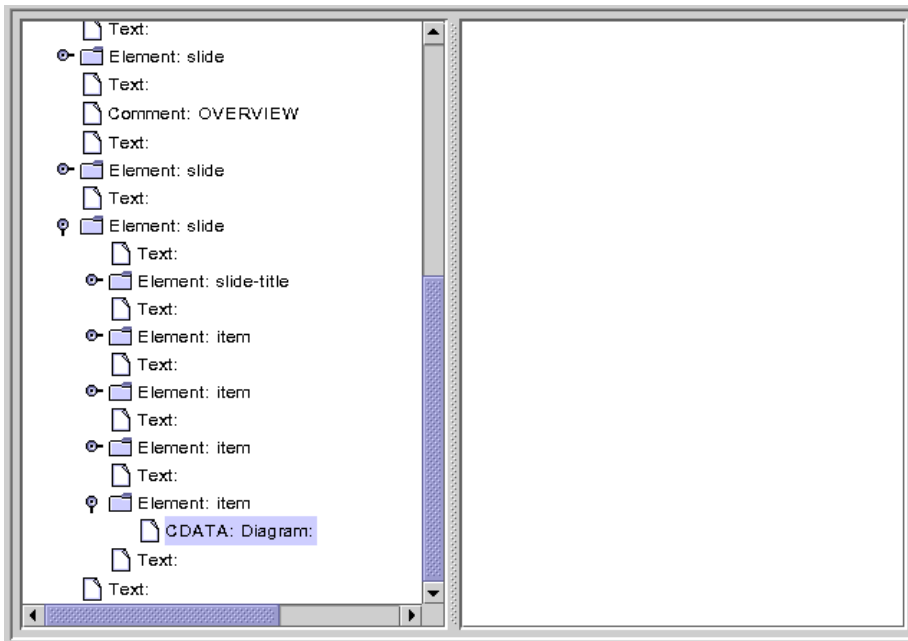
Text:
Element: slide
Text:
Comment: OVERVIEW
Text:
Element: slide
Text:
Element: slide
Text:
Element: slide-title
Text:
Element: item
Text:
Element: item
Text:
Element: item
Text:
Element: item
CDATA: Diagram:
Text:
Text: